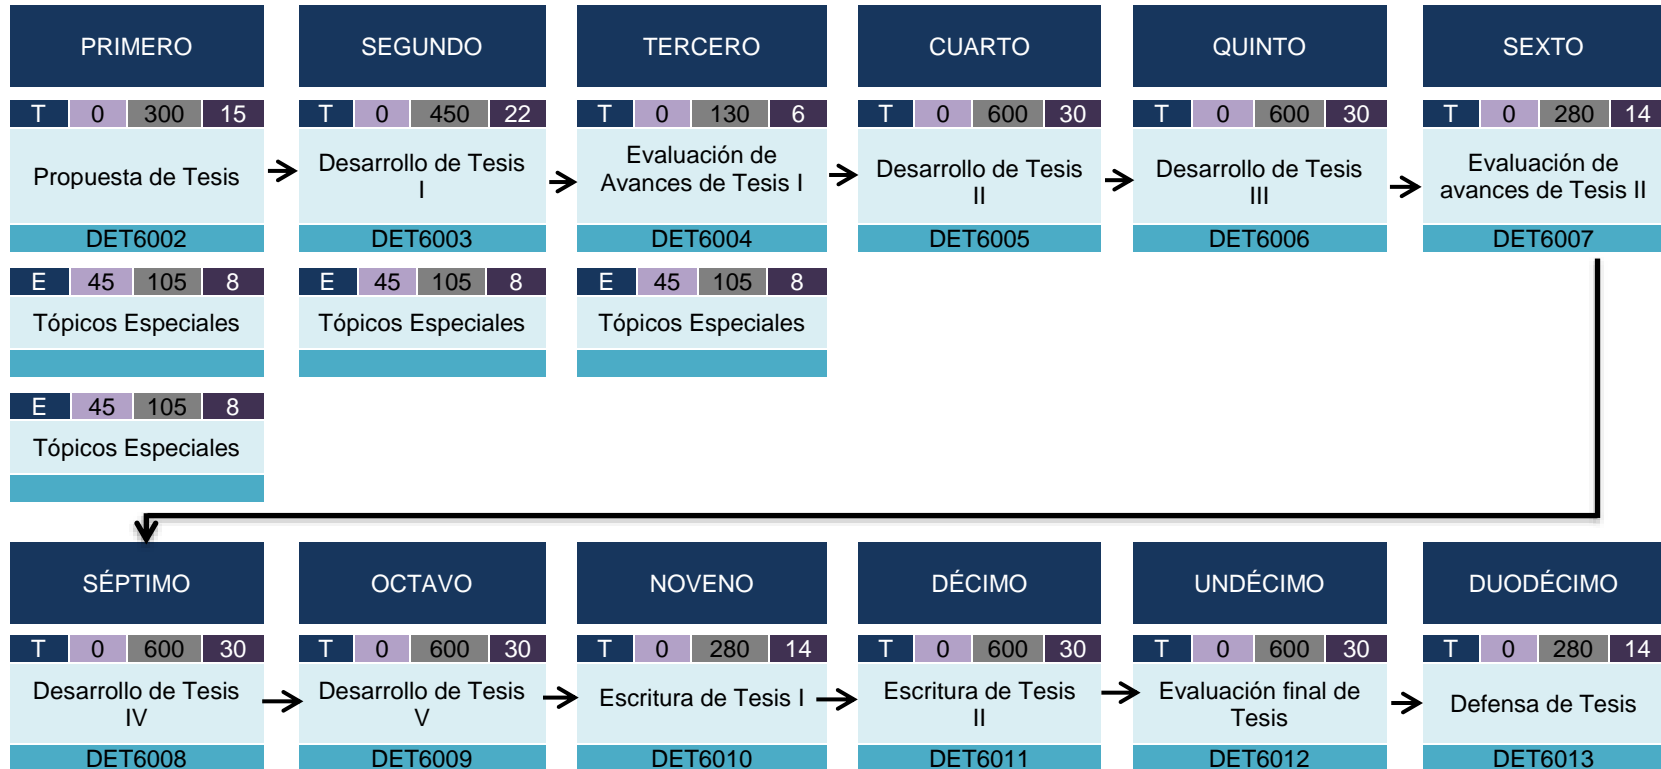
PRIMERO

| T | 0 | 300 | 15 |
|---|---|---|---|

Propuesta de Tesis

DET6002

| E | 45 | 105 | 8 |
|---|---|---|---|

Tópicos Especiales

| E | 45 | 105 | 8 |
|---|---|---|---|

Tópicos Especiales

SEGUNDO

| T | 0 | 450 | 22 |
|---|---|---|---|

Desarrollo de Tesis I

DET6003

| E | 45 | 105 | 8 |
|---|---|---|---|

Tópicos Especiales

TERCERO

| T | 0 | 130 | 6 |
|---|---|---|---|

Evaluación de Avances de Tesis I

DET6004

| E | 45 | 105 | 8 |
|---|---|---|---|

Tópicos Especiales

CUARTO

| T | 0 | 600 | 30 |
|---|---|---|---|

Desarrollo de Tesis II

DET6005

QUINTO

| T | 0 | 600 | 30 |
|---|---|---|---|

Desarrollo de Tesis III

DET6006

SEXTO

| T | 0 | 280 | 14 |
|---|---|---|---|

Evaluación de avances de Tesis II

DET6007

SÉPTIMO

| T | 0 | 600 | 30 |
|---|---|---|---|

Desarrollo de Tesis IV

DET6008

OCTAVO

| T | 0 | 600 | 30 |
|---|---|---|---|

Desarrollo de Tesis V

DET6009

NOVENO

| T | 0 | 280 | 14 |
|---|---|---|---|

Escritura de Tesis I

DET6010

DÉCIMO

| T | 0 | 600 | 30 |
|---|---|---|---|

Escritura de Tesis II

DET6011

UNDÉCIMO

| T | 0 | 600 | 30 |
|---|---|---|---|

Evaluación final de Tesis

DET6012

DUODÉCIMO

| T | 0 | 280 | 14 |
|---|---|---|---|

Defensa de Tesis

DET6013